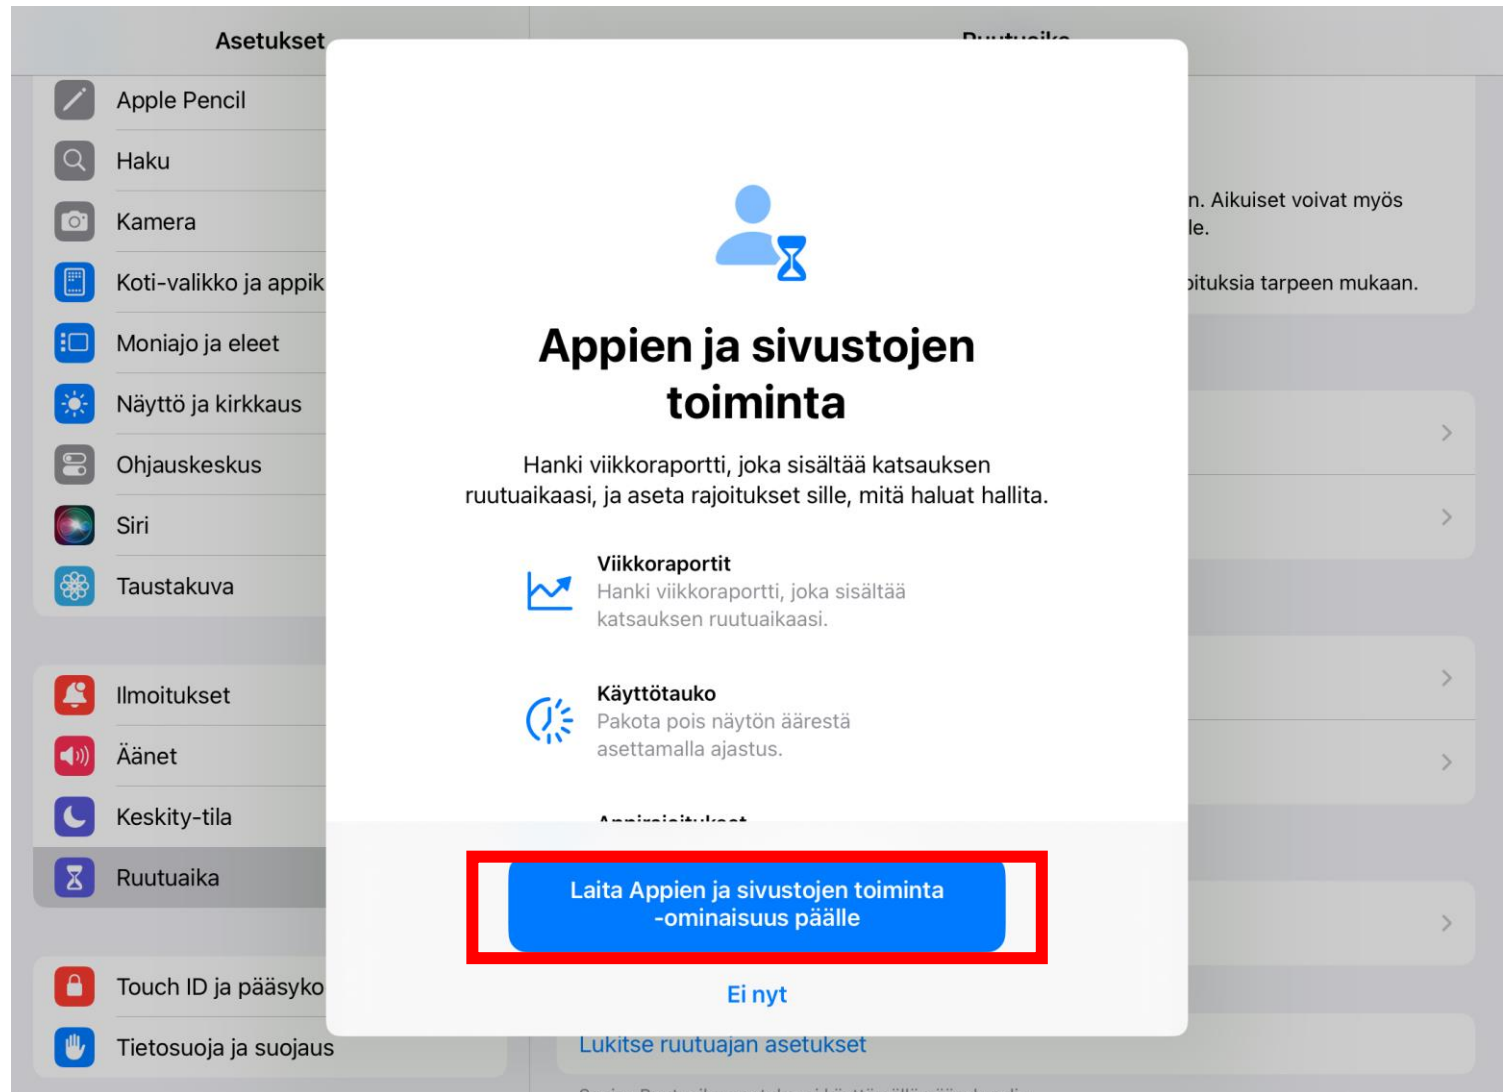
Asetukset

Apple Pencil
Haku
Kamera
Koti-valikko ja appik
Moniajo ja eleet
Näyttö ja kirkkaus
Ohjauskeskus
Siri
Taustakuva

Ilmoitukset
Äänet
Keskity-tila
Ruutuaika

Touch ID ja pääsyko
Tietosuoja ja suojaus

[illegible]

n. Aikuiset voivat myös
le.

ituksia tarpeen mukaan.

Appien ja sivustojen toiminta

Hanki viikkoraportti, joka sisältää katsauksen ruutuaikaasi, ja aseta rajoitukset sille, mitä haluat hallita.

Viikkoraportit
Hanki viikkoraportti, joka sisältää katsauksen ruutuaikaasi.

Käyttötauko
Pakota pois näytön äärestä asettamalla ajastus.

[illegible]

Laita Appien ja sivustojen toiminta -ominaisuus päälle

Ei nyt

Lukitse ruutuajan asetukset

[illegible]